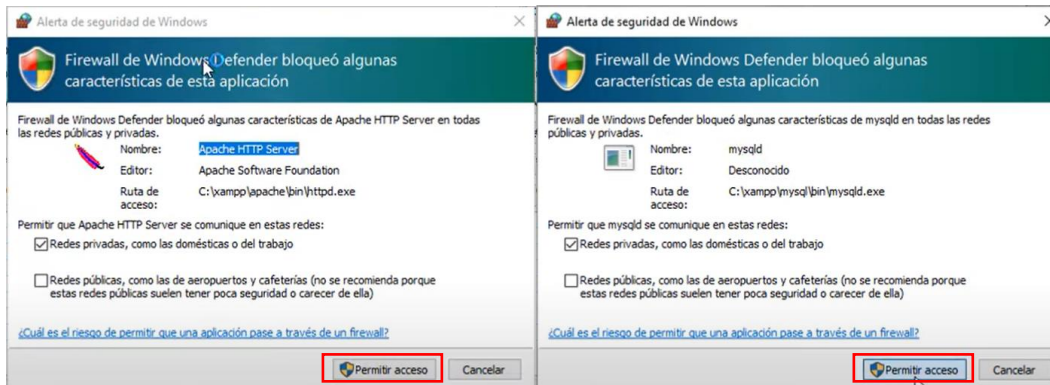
Alerta de seguridad de Windows

Firewall de Windows Defender bloqueó algunas características de esta aplicación

Firewall de Windows Defender bloqueó algunas características de Apache HTTP Server en todas las redes públicas y privadas.

Nombre: Apache HTTP Server
Editor: Apache Software Foundation
Ruta de acceso: C:\xampp\apache\bin\httpd.exe

Permitir que Apache HTTP Server se comunique en estas redes:

Redes privadas, como las domésticas o del trabajo

Redes públicas, como las de aeropuertos y cafeterías (no se recomienda porque estas redes públicas suelen tener poca seguridad o carecer de ella)

¿Cuál es el riesgo de permitir que una aplicación pase a través de un firewall?

Permitir acceso | Cancelar

Alerta de seguridad de Windows

Firewall de Windows Defender bloqueó algunas características de esta aplicación

Firewall de Windows Defender bloqueó algunas características de mysqld en todas las redes públicas y privadas.

Nombre: mysqld
Editor: Desconocido
Ruta de acceso: C:\xampp\mysql\bin\mysqld.exe

Permitir que mysqld se comunique en estas redes:

Redes privadas, como las domésticas o del trabajo

Redes públicas, como las de aeropuertos y cafeterías (no se recomienda porque estas redes públicas suelen tener poca seguridad o carecer de ella)

¿Cuál es el riesgo de permitir que una aplicación pase a través de un firewall?

Permitir acceso | Cancelar